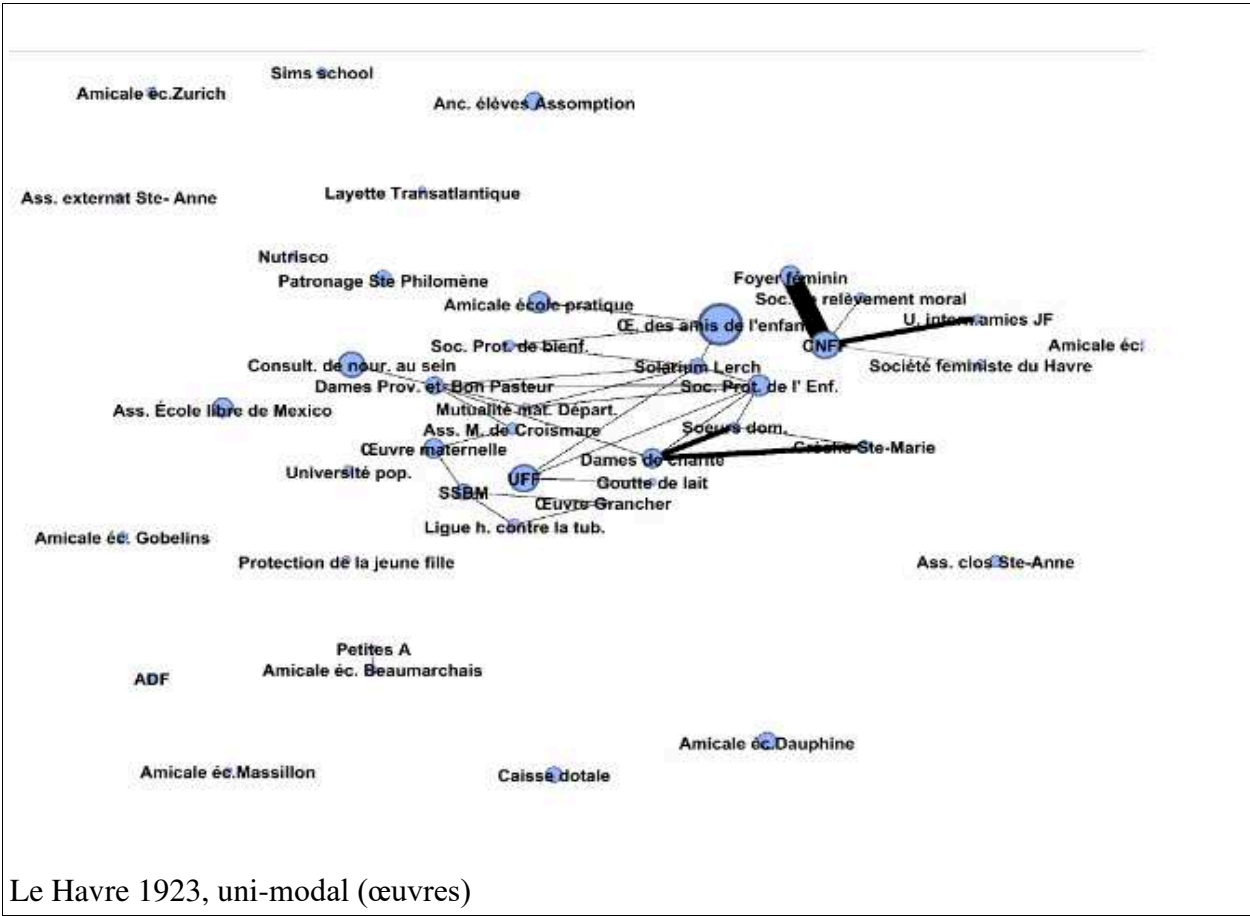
Sims school
Amicale éc.Zurich
Anc. élèves Assomption
Ass. externat Ste- Anne
Layette Transatlantique
Nutrisco
Patronage Ste Philomène
Foyer féminin
Soc. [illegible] relèvement moral
Amicale école pratique
U. intern. amies JF
Œ. des amis de l'enfan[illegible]
CNFF
Amicale éc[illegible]
Soc. Prot. de bienf.
Consult. de nour. au sein
Solarium Lerch
Société feministe du Havre
Dames Prov. et Bon Pasteur
Soc. Prot. de l' Enf.
Ass. École libre de Mexico
Mutualité mat. Départ.
Ass. M. de Croismare
Sœurs dom.
Œuvre maternelle
Dames de charité
Crèche Ste-Marie
Université pop.
UFF
Goutte de lait
SSBM
Œuvre Grancher
Ligue h. contre la tub.
Amicale éc. Gobelins
Protection de la jeune fille
Ass. clos Ste-Anne
Petites A
Amicale éc. Beaumarchais
ADF
Amicale éc.Dauphine
Amicale éc.Massillon
Caisse dotale
Le Havre 1923, uni-modal (œuvres)